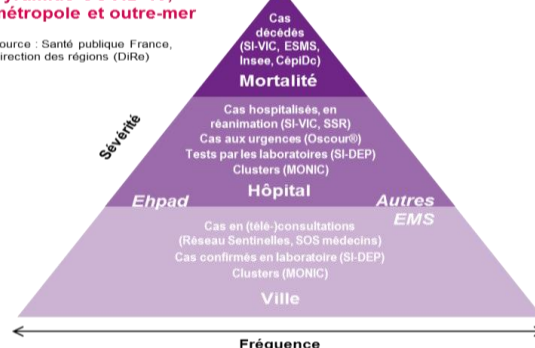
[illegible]
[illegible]étropole et outre-mer

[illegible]ource : Santé publique France, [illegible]irection des régions (DiRe)

Cas décédés (SI-VIC, ESMS, Insee, CépiDc)

Mortalité

Cas hospitalisés, en réanimation (SI-VIC, SSR)
Cas aux urgences (Oscour®)
Tests par les laboratoires (SI-DEP)
Clusters (MONIC)

Hôpital

Sévérité

Ehpad

Autres EMS

Cas en (télé-)consultations (Réseau Sentinelles, SOS médecins)
Cas confirmés en laboratoire (SI-DEP)
Clusters (MONIC)

Ville

Fréquence